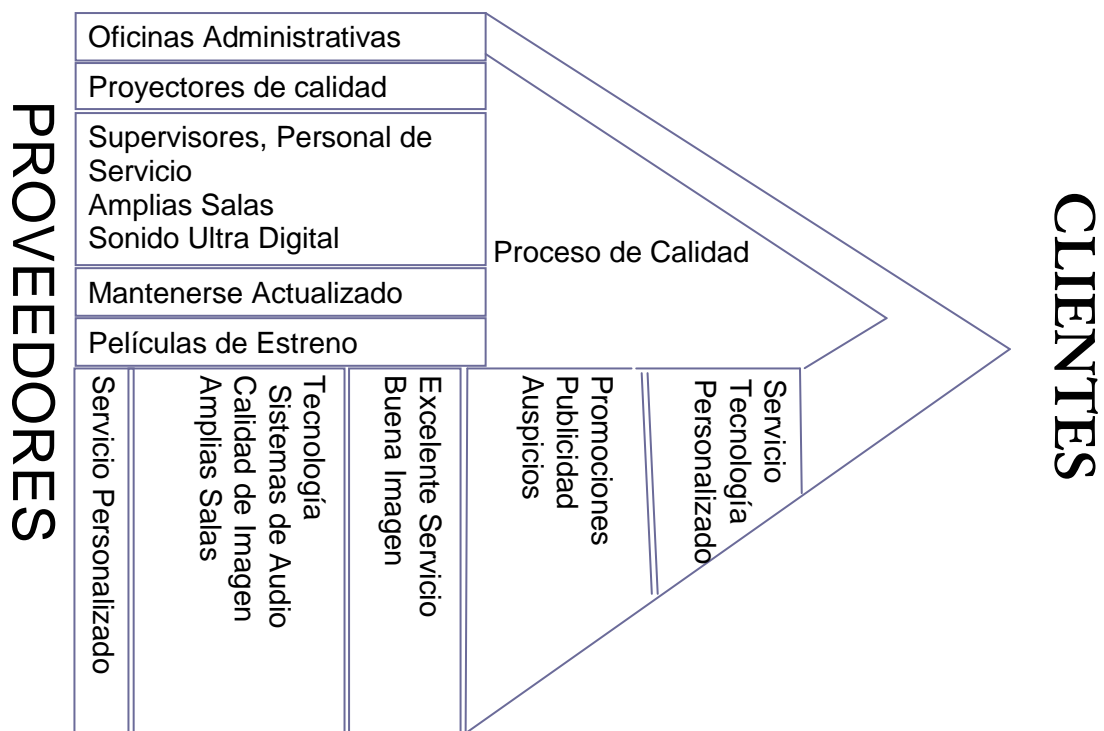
PROVEEDORES

Oficinas Administrativas

Proyectores de calidad

Supervisores, Personal de Servicio
Amplias Salas
Sonido Ultra Digital

Mantenerse Actualizado

Películas de Estreno

Proceso de Calidad

Servicio Personalizado

Tecnología
Sistemas de Audio
Calidad de Imagen
Amplias Salas

Excelente Servicio
Buena Imagen

Promociones
Publicidad
Auspicios

Servicio
Tecnología
Personalizado

CLIENTES